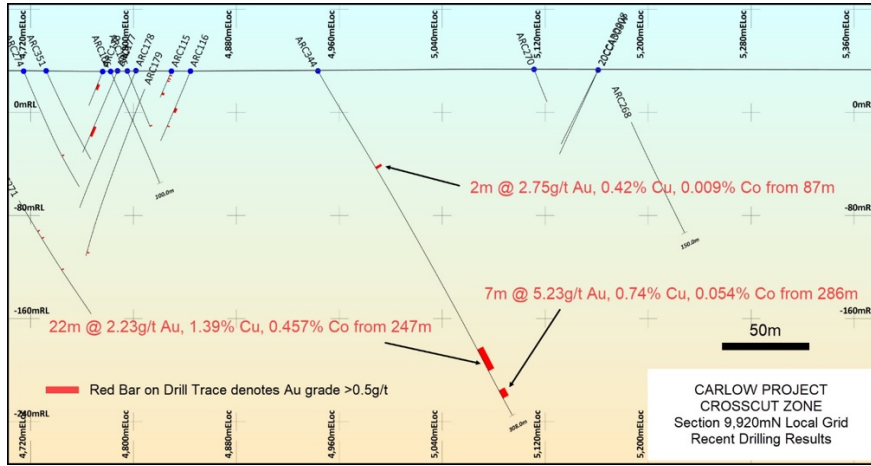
4,720mELoc
4,800mELoc
4,880mELoc
4,960mELoc
5,040mELoc
5,120mELoc
5,200mELoc
5,280mELoc
5,360mELoc

ARC351
ARC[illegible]
ARC178
ARC179
ARC115
ARC116
ARC344
ARC270
20CCA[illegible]
ARC268

0mRL
0mRL
-80mRL
-80mRL
-160mRL
-160mRL
-240mRL

100.0m
150.0m
306.0m

2m @ 2.75g/t Au, 0.42% Cu, 0.009% Co from 87m

7m @ 5.23g/t Au, 0.74% Cu, 0.054% Co from 286m

22m @ 2.23g/t Au, 1.39% Cu, 0.457% Co from 247m

50m

Red Bar on Drill Trace denotes Au grade >0.5g/t

4,720mELoc
4,800mELoc
4,880mELoc
4,960mELoc
5,040mELoc
5,120mELoc
5,200mELoc

CARLOW PROJECT
CROSSCUT ZONE
Section 9,920mN Local Grid
Recent Drilling Results